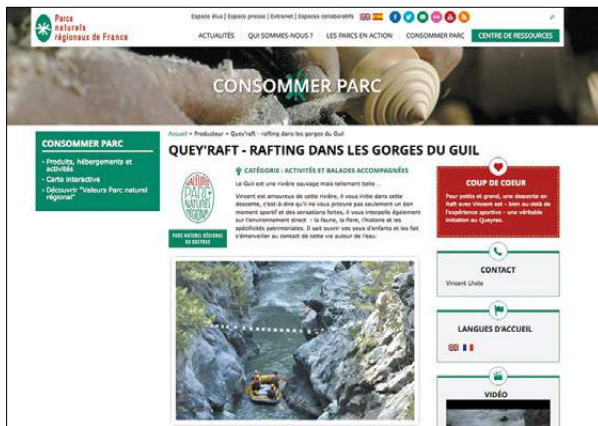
Parcs naturels régionaux de France

Espace élus | Espace presse | Extranet | Espaces collaboratifs

ACTUALITÉS | QUI SOMMES-NOUS ? | LES PARCS EN ACTION | CONSOMMER PARC | CENTRE DE RESSOURCES

CONSOMMER PARC

CONSOMMER PARC

- Produits, hébergements et activités
- Carte interactive
- Découvrir "Valeurs Parc naturel régional"

Accueil » Producteur » Quey'raft - Rafting dans les gorges du Guil

QUEY'RAFT - RAFTING DANS LES GORGES DU GUIL

VALEURS PARC NATUREL RÉGIONAL

PARC NATUREL RÉGIONAL DU QUEYRAS

CATÉGORIE : ACTIVITÉS ET BALADES ACCOMPAGNÉES

Le Guil est une rivière sauvage mais tellement belle ...

Vincent est amoureux de cette rivière, il vous initie dans cette descente, c'est-à-dire qu'il ne vous procure pas seulement un bon moment sportif et des sensations fortes, il vous interpelle également sur l'environnement direct : la faune, la flore, l'histoire et les spécificités patrimoniales. Il sait ouvrir vos yeux d'enfants et les fait s'émerveiller au contact de cette vie autour de l'eau.

COUP DE COEUR

Pour petits et grand, une descente en raft avec Vincent est : bien au-delà de l'expérience sportive - une véritable initiation au Queyras.

CONTACT

Vincent Lhote

LANGUES D'ACCUEIL

VIDÉO